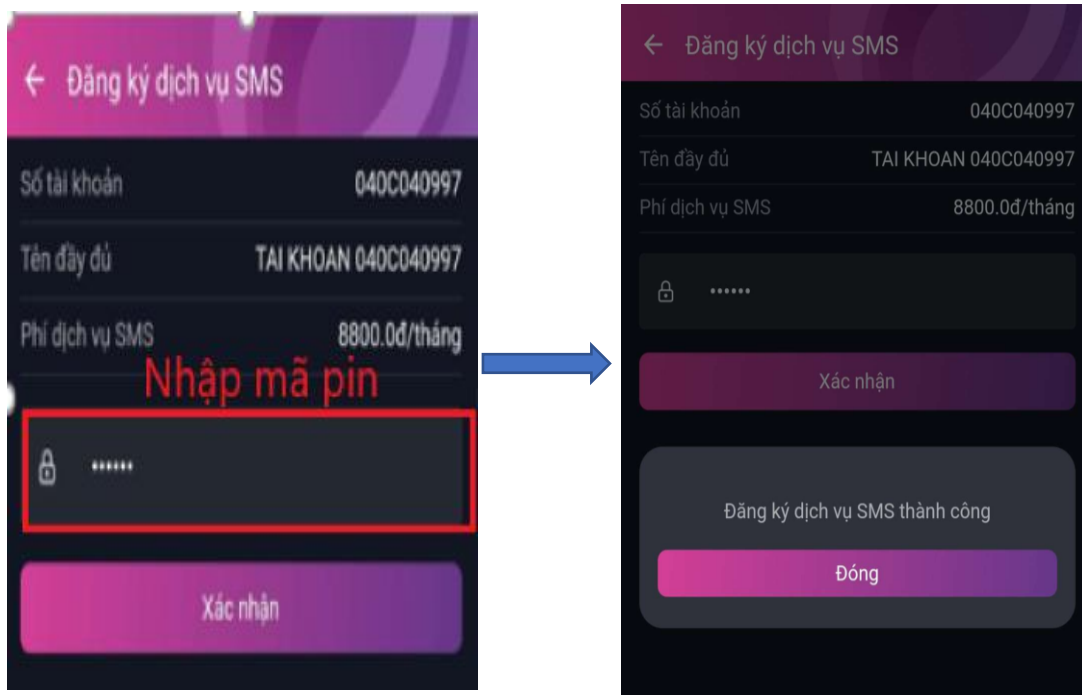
← Đăng ký dịch vụ SMS

Số tài khoản 040C040997

Tên đầy đủ TAI KHOAN 040C040997

Phí dịch vụ SMS 8800.0đ/tháng

Nhập mã pin

••••••

Xác nhận

← Đăng ký dịch vụ SMS

Số tài khoản 040C040997

Tên đầy đủ TAI KHOAN 040C040997

Phí dịch vụ SMS 8800.0đ/tháng

••••••

Xác nhận

Đăng ký dịch vụ SMS thành công

Đóng